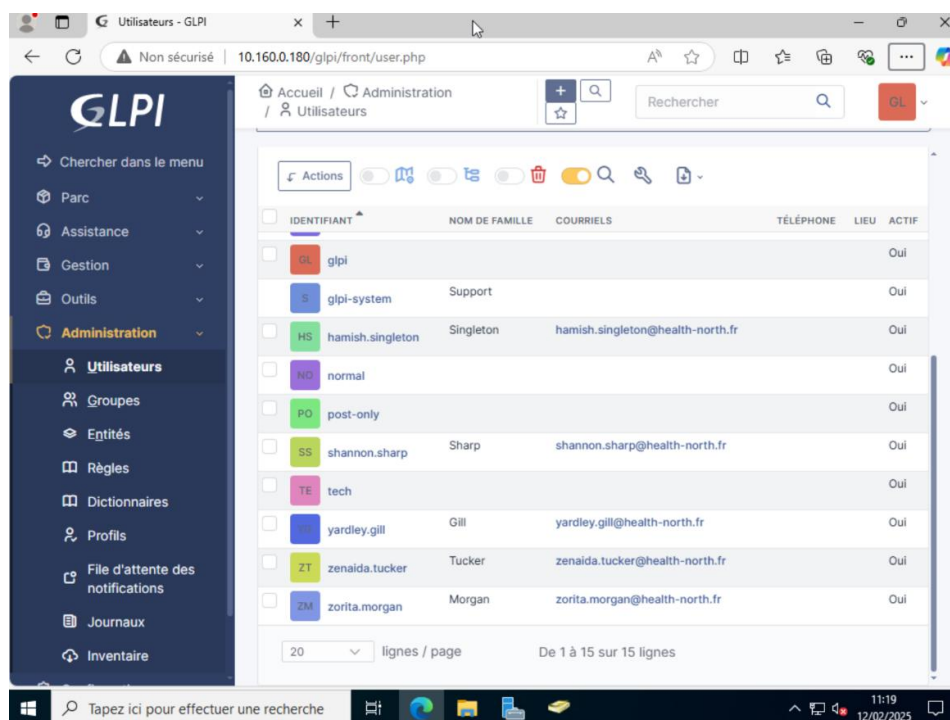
G Utilisateurs - GLPI × +

Non sécurisé | 10.160.0.180/glpi/front/user.php

GLPI

Chercher dans le menu
Parc
Assistance
Gestion
Outils
Administration
Utilisateurs
Groupes
Entités
Règles
Dictionnaires
Profils
File d'attente des notifications
Journaux
Inventaire

Accueil / Administration / Utilisateurs

Rechercher

GL

Actions

| IDENTIFIANT | NOM DE FAMILLE | COURRIELS | TÉLÉPHONE | LIEU | ACTIF |
|---|---|---|---|---|---|
| GL glpi | | | | | Oui |
| S glpi-system | Support | | | | Oui |
| HS hamish.singleton | Singleton | hamish.singleton@health-north.fr | | | Oui |
| NO normal | | | | | Oui |
| PO post-only | | | | | Oui |
| SS shannon.sharp | Sharp | shannon.sharp@health-north.fr | | | Oui |
| TE tech | | | | | Oui |
| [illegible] yardley.gill | Gill | yardley.gill@health-north.fr | | | Oui |
| ZT zenaida.tucker | Tucker | zenaida.tucker@health-north.fr | | | Oui |
| ZM zorita.morgan | Morgan | zorita.morgan@health-north.fr | | | Oui |

20 lignes / page De 1 à 15 sur 15 lignes

Tapez ici pour effectuer une recherche

11:19
12/02/2025